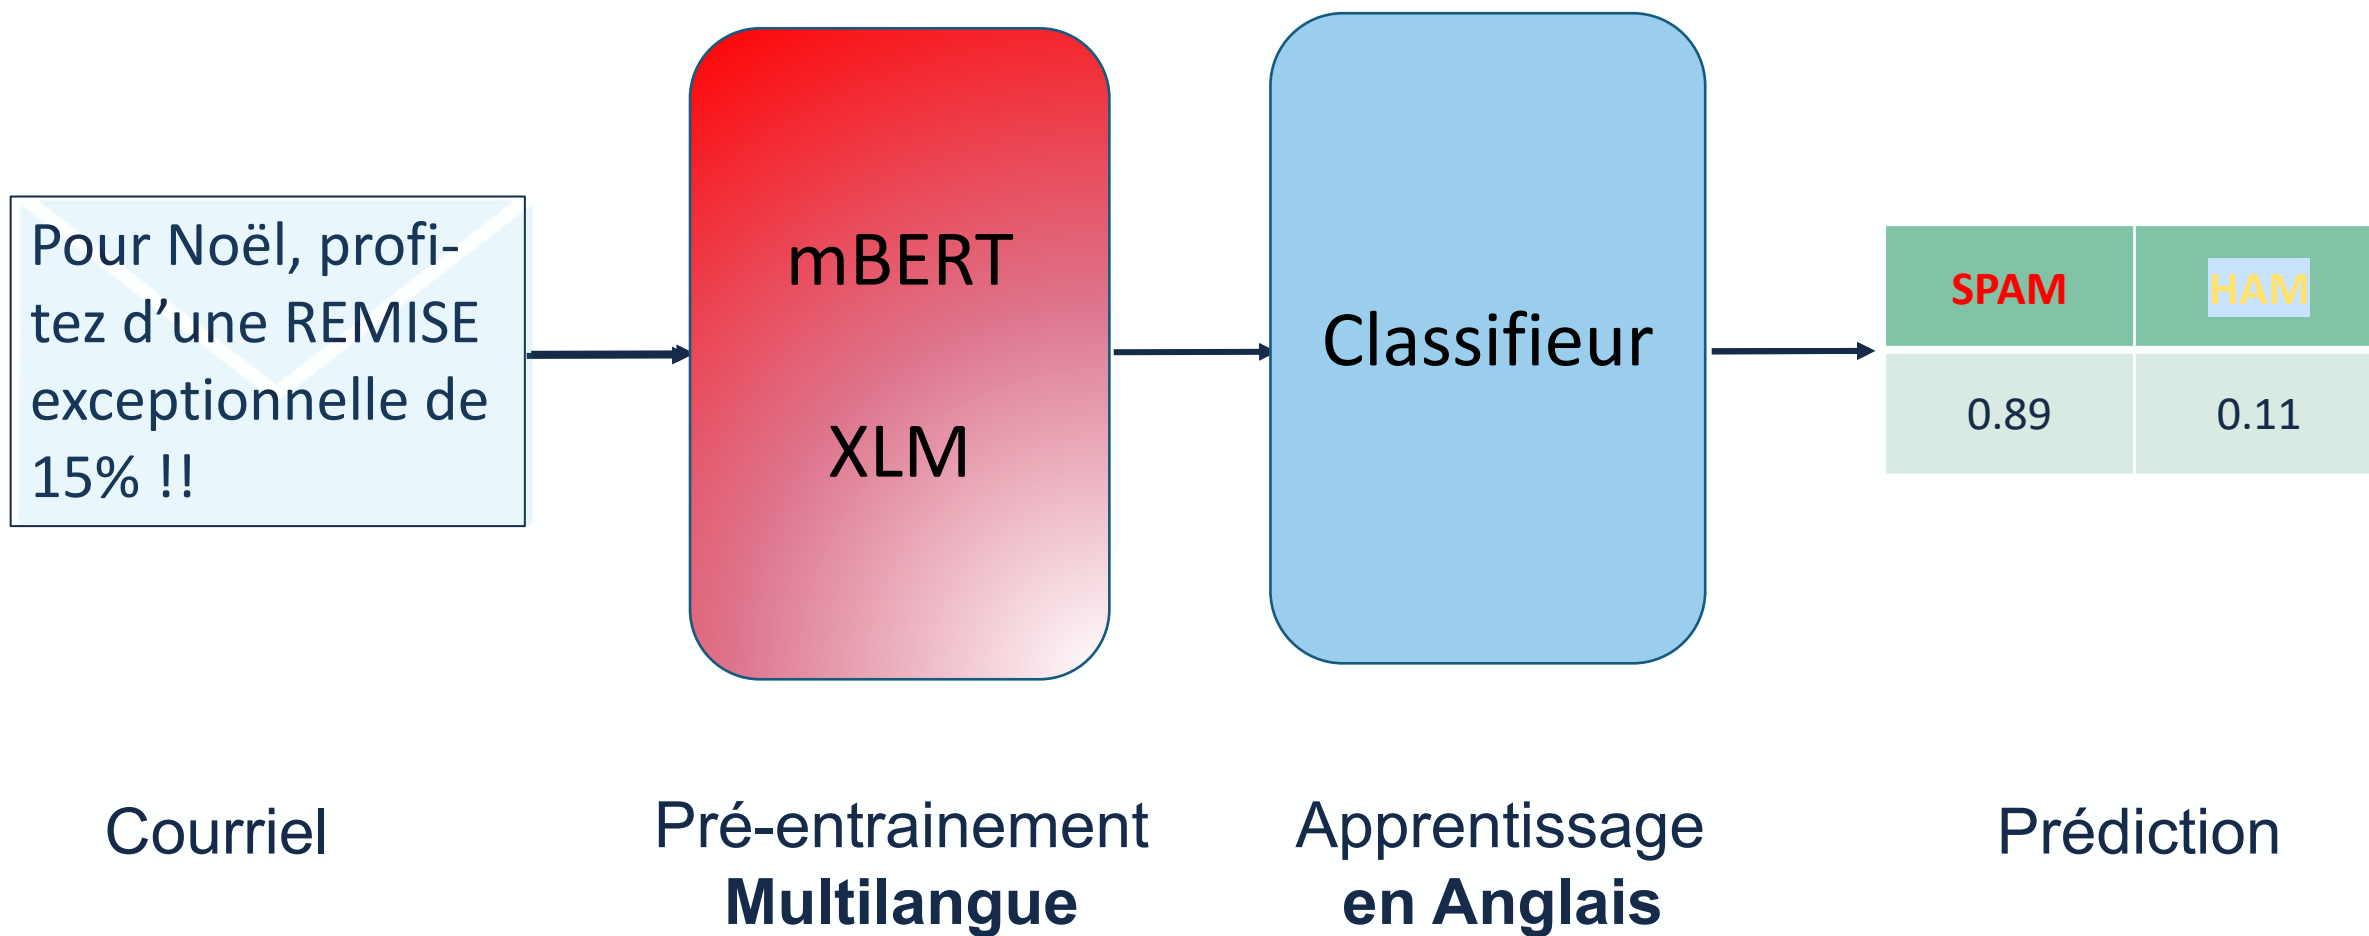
Pour Noël, profitez d'une REMISE exceptionnelle de 15% !!

mBERT

XLM

Classifieur

| SPAM | HAM |
|---|---|
| 0.89 | 0.11 |

Courriel

Pré-entrainement **Multilangue**

Apprentissage **en Anglais**

Prédiction